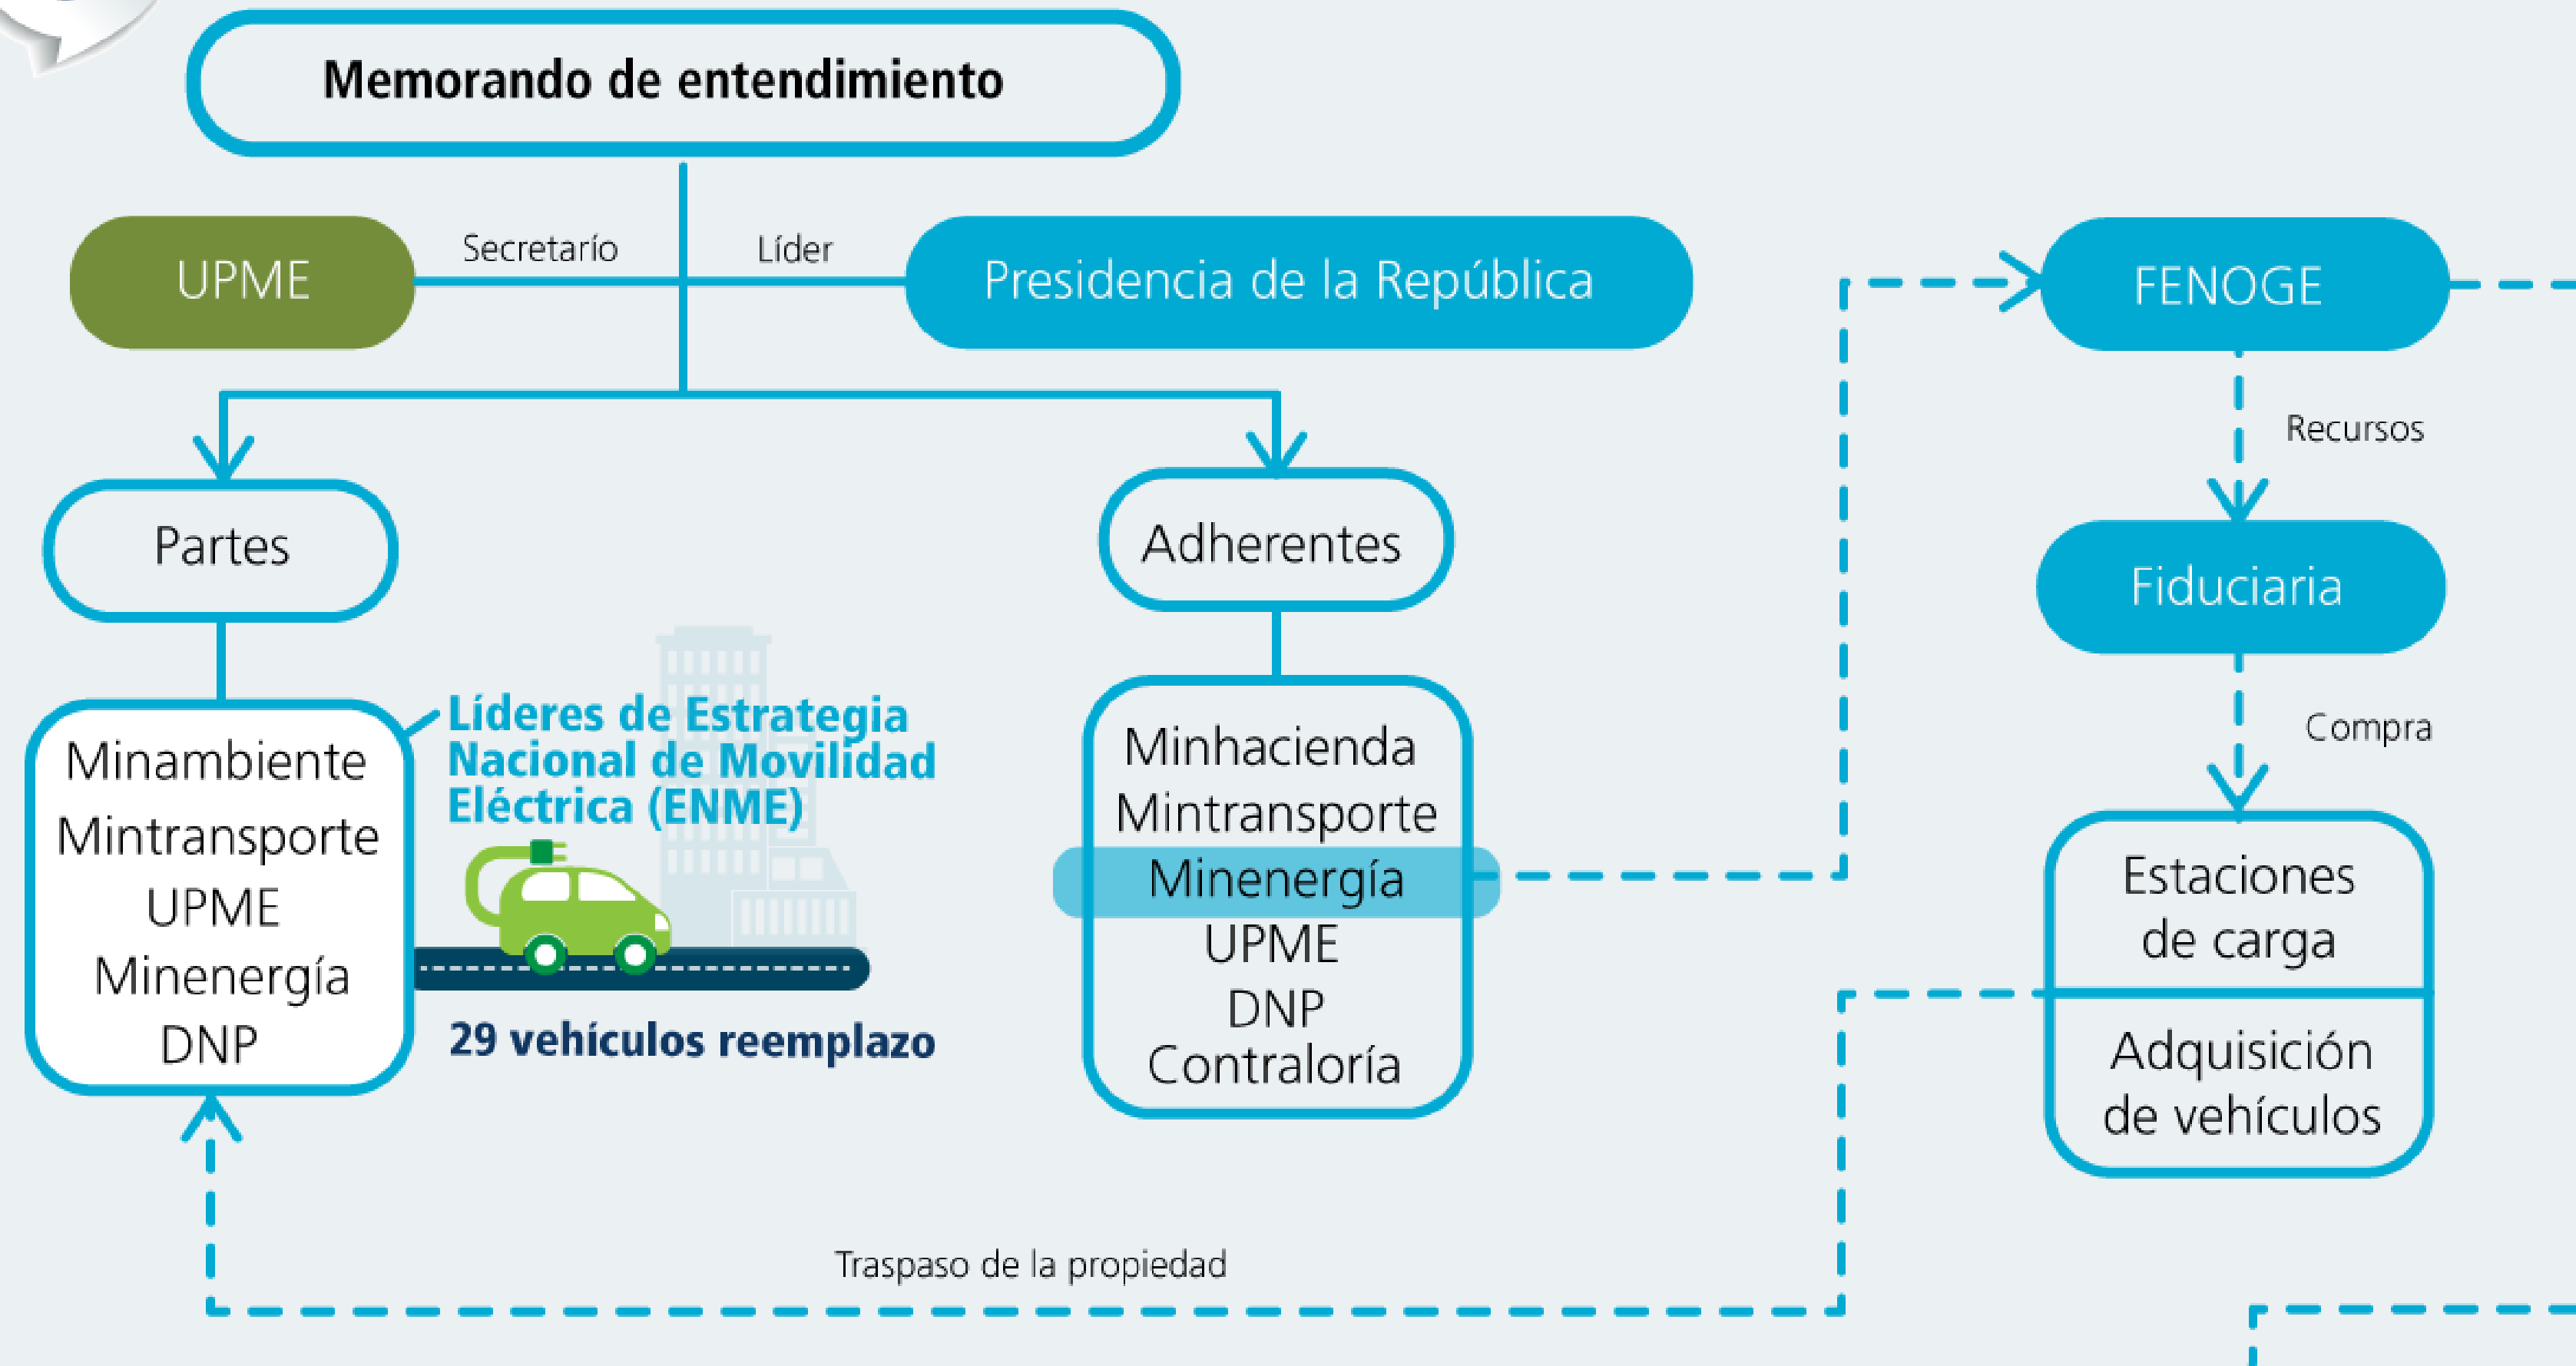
Memorando de entendimiento

UPME

Secretarío

Líder

Presidencia de la República

FENOGE

Recursos

Fiduciaria

Compra

Partes

Adherentes

Minambiente
Mintransporte
UPME
Minenergía
DNP

Líderes de Estrategia Nacional de Movilidad Eléctrica (ENME)

29 vehículos reemplazo

Minhacienda
Mintransporte
Minenergía
UPME
DNP
Contraloría

Estaciones de carga

Adquisición de vehículos

Traspaso de la propiedad